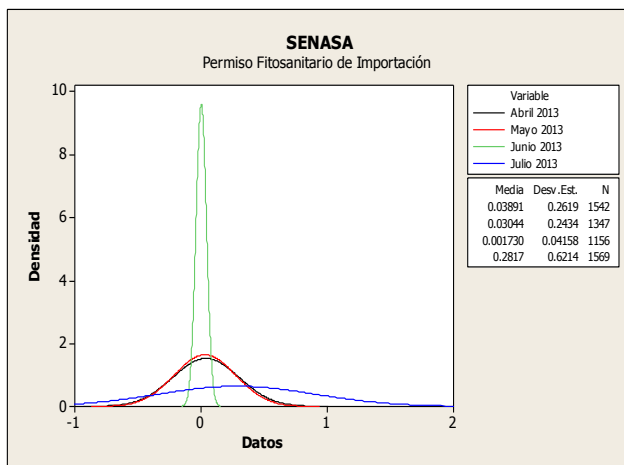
SENASA
Permiso Fitosanitario de Importación

Densidad

10
8
6
4
2
0

-1
0
1
2

Datos

Variable
Abril 2013
Mayo 2013
Junio 2013
Julio 2013

| Media | Desv.Est. | N |
|---|---|---|
| 0.03891 | 0.2619 | 1542 |
| 0.03044 | 0.2434 | 1347 |
| 0.001730 | 0.04158 | 1156 |
| 0.2817 | 0.6214 | 1569 |